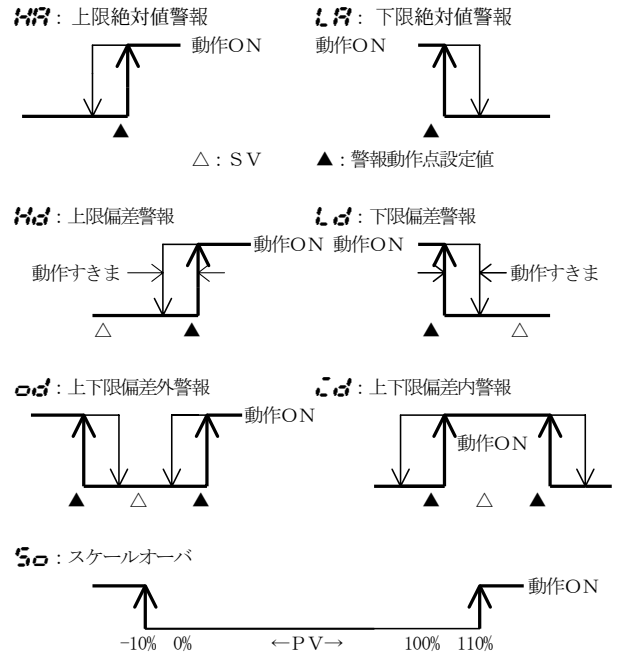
HA：上限絶対値警報

動作ON

▲

LA：下限絶対値警報

動作ON

▲

△：SV　▲：警報動作点設定値

Hd：上限偏差警報

動作ON

動作すきま

△ ▲

Ld：下限偏差警報

動作ON

動作すきま

▲ △

od：上下限偏差外警報

動作ON

▲ △ ▲

id：上下限偏差内警報

動作ON

▲ △ ▲

So：スケールオーバ

動作ON

−10%　0%　←PV→　100%　110%